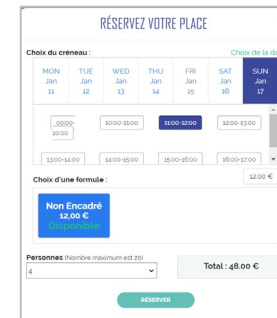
RÉSERVEZ VOTRE PLACE

Choix du créneau :

Choix de la da

| MON Jan 11 | TUE Jan 12 | WED Jan 13 | THU Jan 14 | FRI Jan 15 | SAT Jan 16 | SUN Jan 17 |
|---|---|---|---|---|---|---|

09:00-10:00
10:00-11:00
11:00-12:00
12:00-13:00
13:00-14:00
14:00-15:00
15:00-16:00
16:00-17:00

Choix d'une formule :

12.00 €

Non Encadré
12,00 €
Disponible

Personnes (Nombre maximum est 20)

4

Total : 48.00 €

RÉSERVER